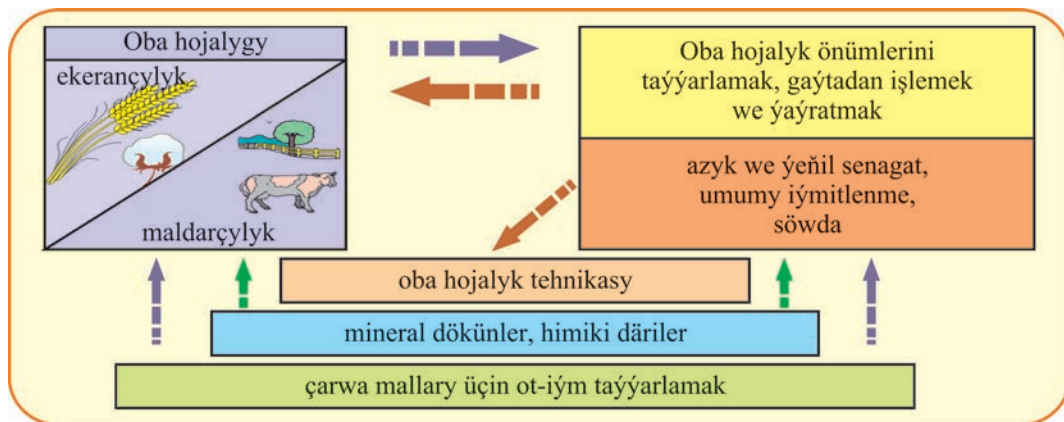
Oba hojalygy

ekerançylyk

maldarçylyk

Oba hojalyk önümlerini taýýarlamak, gaýtadan işlemek we ýaýratmak

azyk we ýeňil senagat, umumy iýmitlenme, söwda

oba hojalyk tehnikasy

mineral dökünler, himiki däriler

çarwa mallary üçin ot-iým taýýarlamak